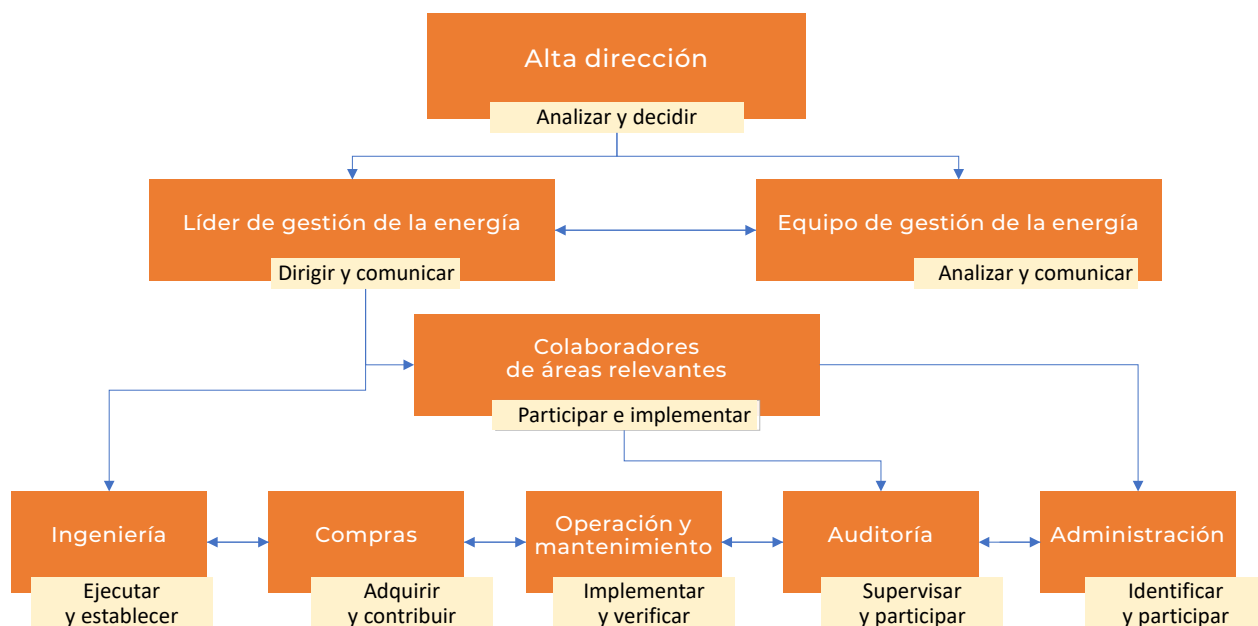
Alta dirección
Analizar y decidir

Líder de gestión de la energía
Dirigir y comunicar

Equipo de gestión de la energía
Analizar y comunicar

Colaboradores de áreas relevantes
Participar e implementar

Ingeniería
Ejecutar y establecer

Compras
Adquirir y contribuir

Operación y mantenimiento
Implementar y verificar

Auditoría
Supervisar y participar

Administración
Identificar y participar